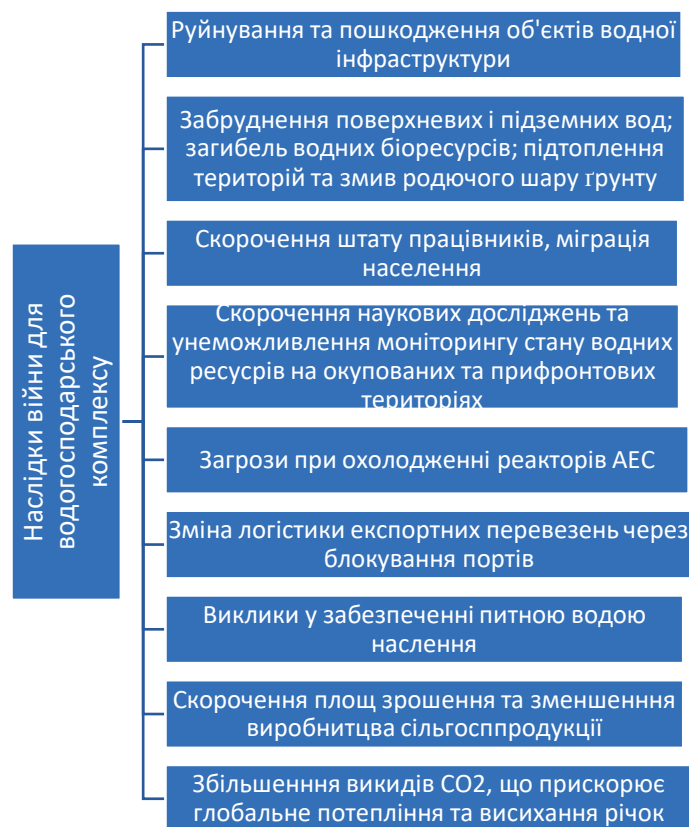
Наслідки війни для водогосподарського комплексу

Руйнування та пошкодження об'єктів водної інфраструктури

Забруднення поверхневих і підземних вод; загибель водних біоресурсів; підтоплення територій та змив родючого шару ґрунту

Скорочення штату працівників, міграція населення

Скорочення наукових досліджень та унеможливлення моніторингу стану водних ресурсів на окупованих та прифронтових територіях

Загрози при охолодженні реакторів АЕС

Зміна логістики експортних перевезень через блокування портів

Виклики у забезпеченні питною водою населення

Скорочення площ зрошення та зменшенння виробнитцва сільгоспродукції

Збільшенння викидів CO2, що прискорює глобальне потепління та висихання річок